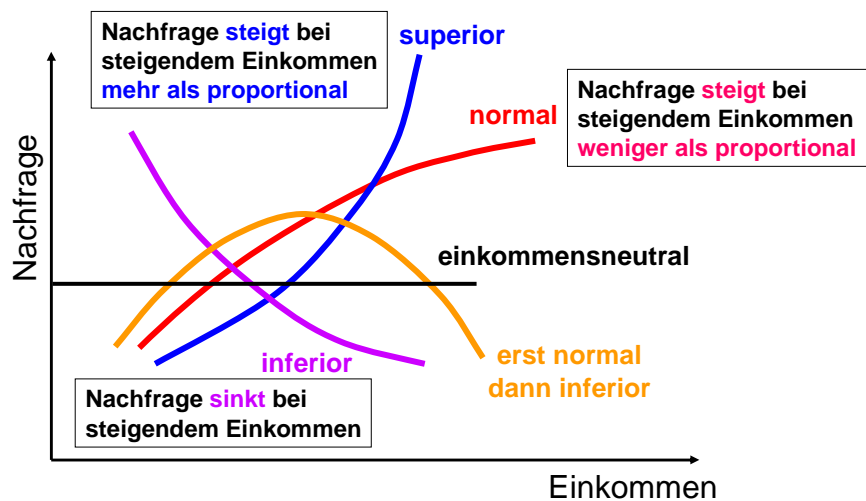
Nachfrage steigt bei steigendem Einkommen mehr als proportional

superior

Nachfrage steigt bei steigendem Einkommen weniger als proportional

normal

Nachfrage

einkommensneutral

inferior

erst normal
dann inferior

Nachfrage sinkt bei steigendem Einkommen

Einkommen